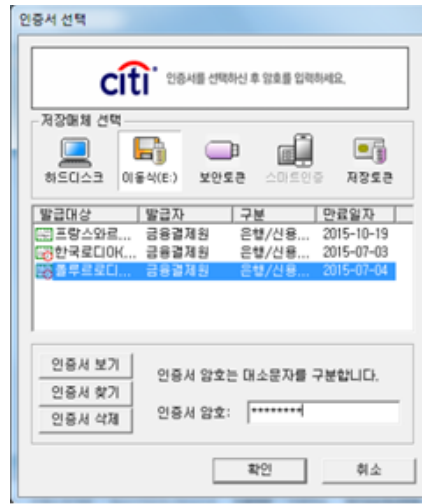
인증서 선택

citi 인증서를 선택하신 후 암호를 입력하세요.

저장매체 선택

하드디스크 이동식(E:) 보안토큰 스마트인증 저장토큰

| 발급대상 | 발급자 | 구분 | 만료일자 |
|---|---|---|---|
| 프랑스와르... | 금융결제원 | 은행/신용... | 2015-10-19 |
| 한국로디아... | 금융결제원 | 은행/신용... | 2015-07-03 |
| 톨루르로디... | 금융결제원 | 은행/신용... | 2015-07-04 |

인증서 보기
인증서 찾기
인증서 삭제

인증서 암호는 대소문자를 구분합니다.

인증서 암호: *********

확인 취소